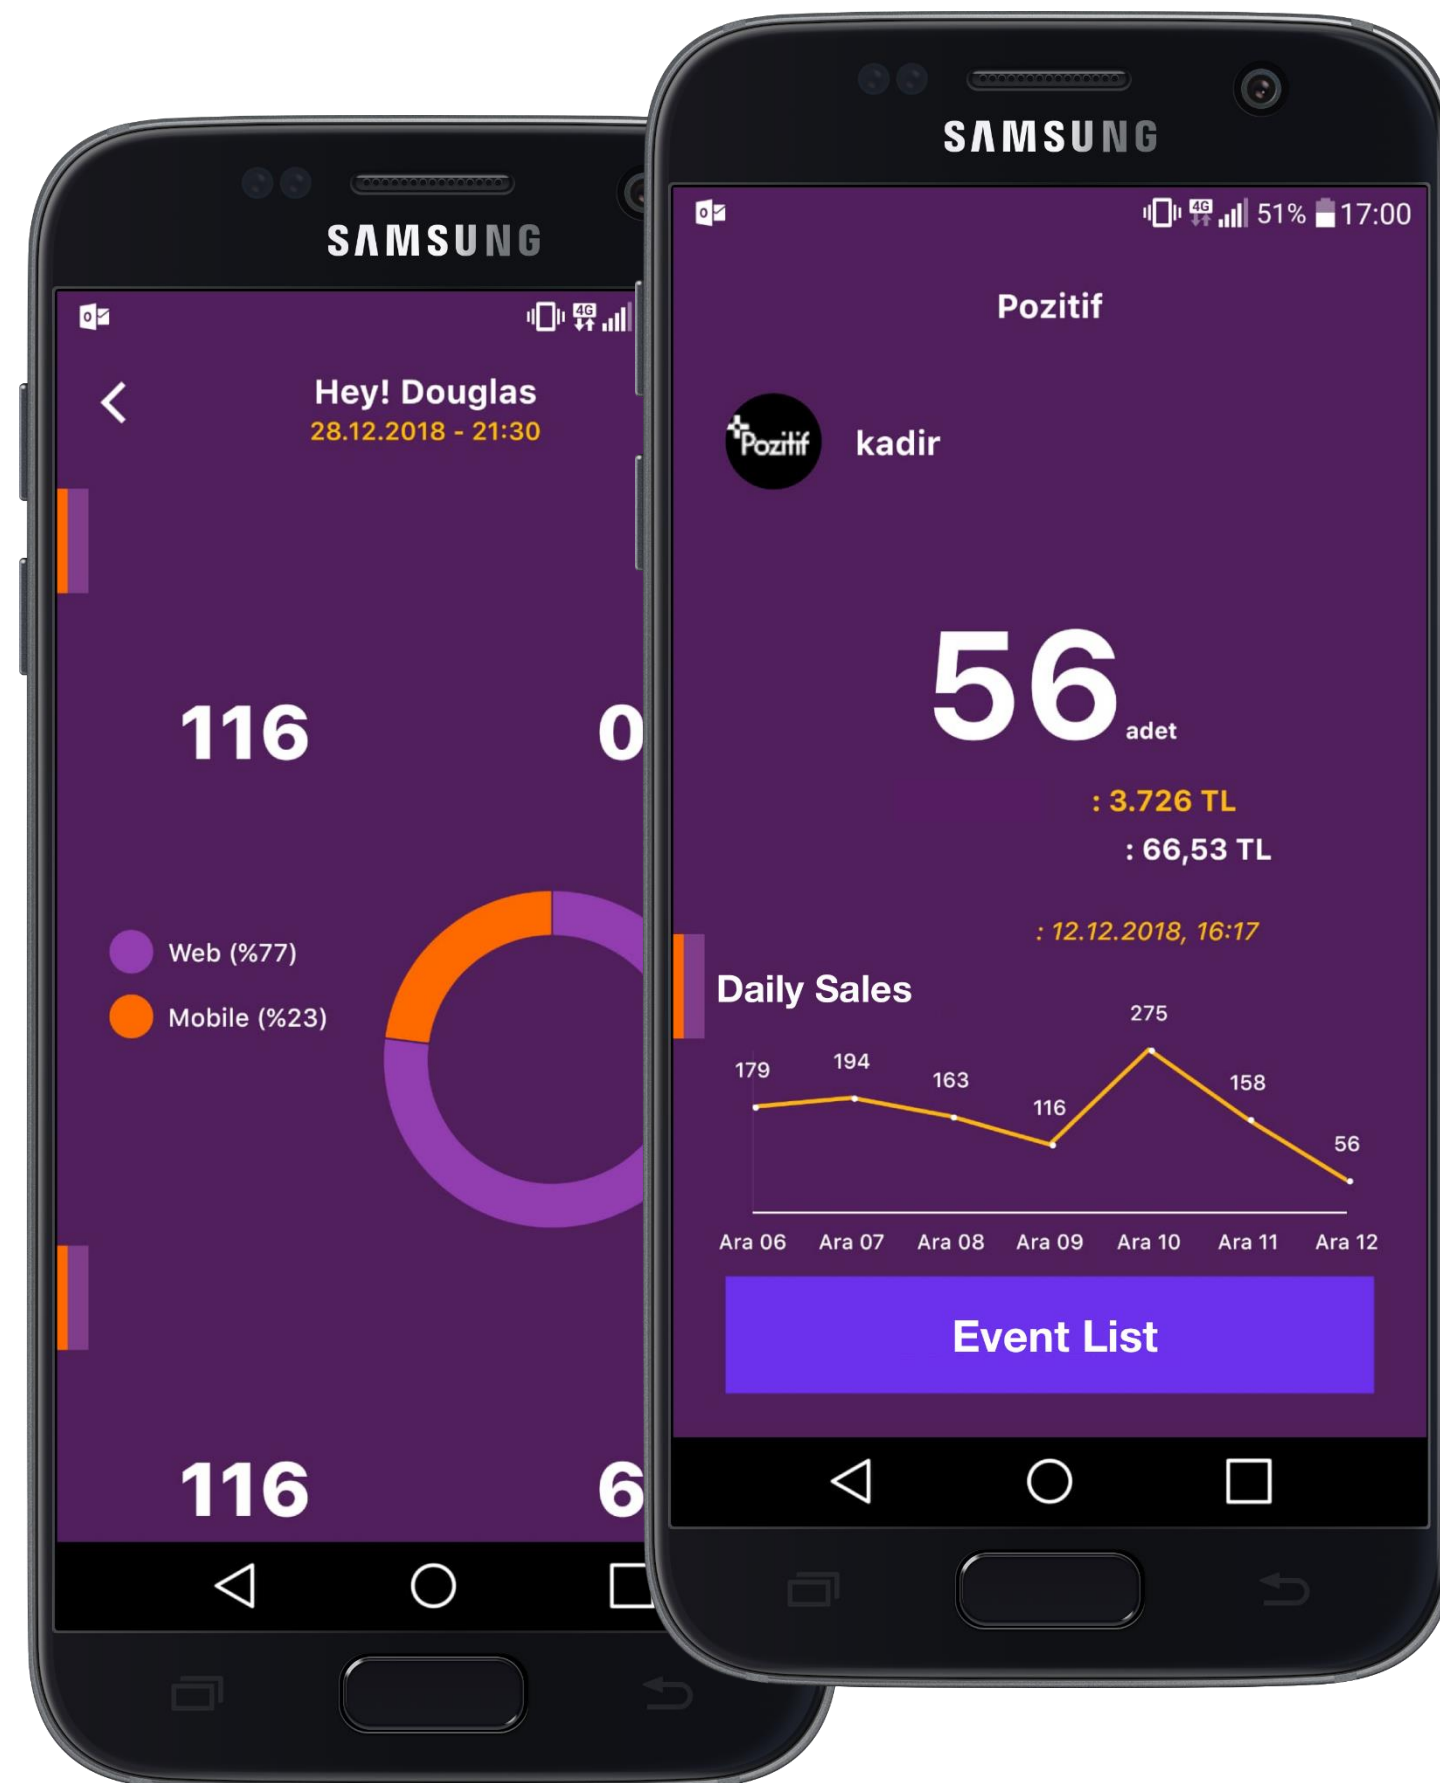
SAMSUNG

Hey! Douglas
28.12.2018 - 21:30

116

0

Web (%77)
Mobile (%23)

116

6

SAMSUNG

51% 17:00

Pozitif

Pozitif

kadir

56 adet

: 3.726 TL
: 66,53 TL

: 12.12.2018, 16:17

Daily Sales

179
194
163
116
275
158
56

Ara 06
Ara 07
Ara 08
Ara 09
Ara 10
Ara 11
Ara 12

Event List